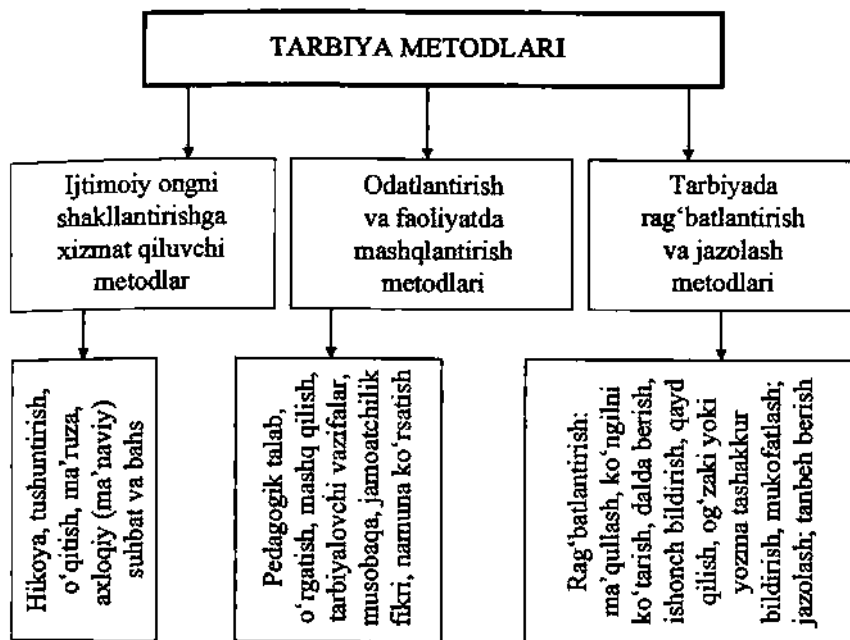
TARBIYA METODLARI

Ijtimoiy ongni shakllantirishga xizmat qiluvchi metodlar

Odatlantirish va faoliyatda mashqlantirish metodlari

Tarbiyada rag'batlantirish va jazolash metodlari

Hikoya, tushuntirish, o'qitish, ma'ruza, axloqiy (ma'naviy) suhbat va bahs

Pedagogik talab, o'rgatish, mashq qilish, tarbiyalovchi vazifalar, musobaqa, jamoatchilik fikri, namuna ko'rsatish

Rag'batlantirish: ma'qullash, ko'ngilni ko'tarish, dalda berish, ishonch bildirish, qayd qilish, og'zaki yoki yozma tashakkur bildirish, mukofatlash; jazolash; tanbeh berish